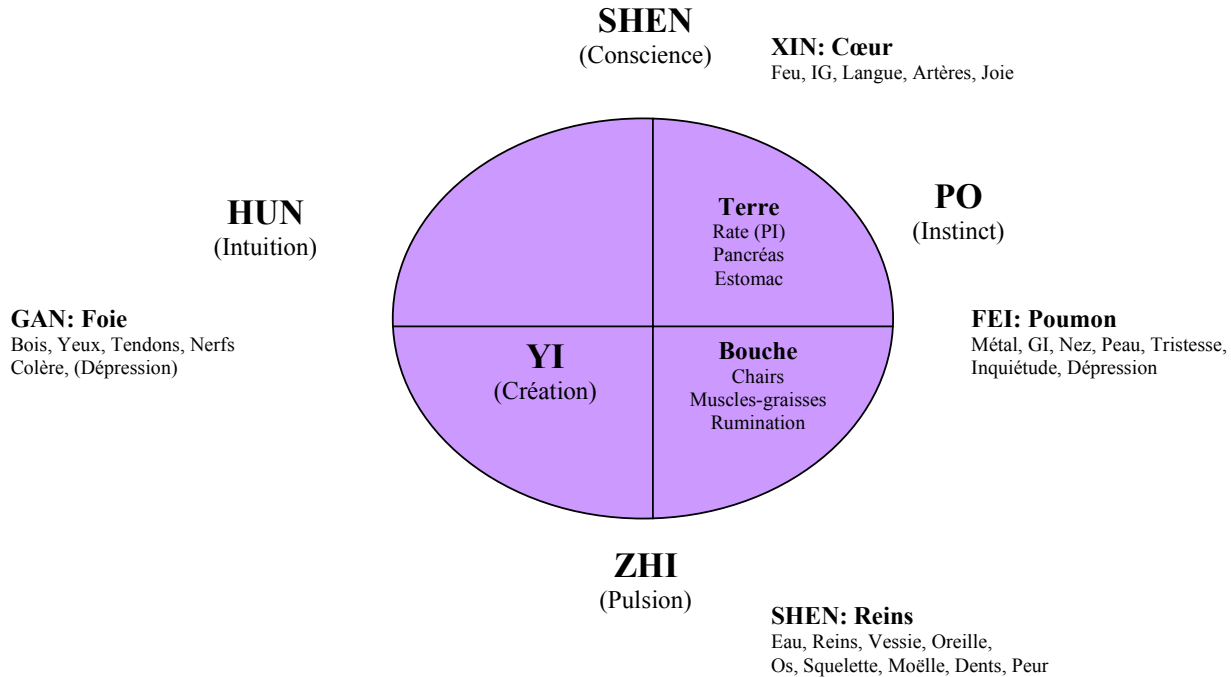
SHEN
(Conscience)

XIN: Cœur
Feu, IG, Langue, Artères, Joie

HUN
(Intuition)

Terre
Rate (PI)
Pancréas
Estomac

PO
(Instinct)

GAN: Foie
Bois, Yeux, Tendons, Nerfs
Colère, (Dépression)

YI
(Création)

Bouche
Chairs
Muscles-graisses
Rumination

FEI: Poumon
Métal, GI, Nez, Peau, Tristesse,
Inquiétude, Dépression

ZHI
(Pulsion)

SHEN: Reins
Eau, Reins, Vessie, Oreille,
Os, Squelette, Moëlle, Dents, Peur